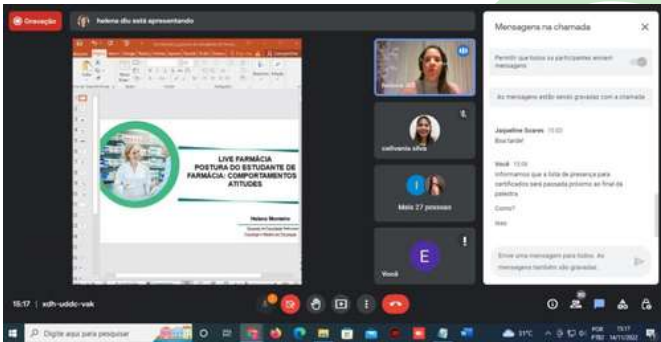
Gravação

helena diu está apresentando

LIVE FARMÁCIA
POSTURA DO ESTUDANTE DE FARMÁCIA: COMPORTAMENTOS ATITUDES

Helena Monteiro

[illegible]

cielvania silva

Mais 27 pessoas

E

Você

Mensagens na chamada

Permitir que todos os participantes enviem mensagens

As mensagens estão sendo gravadas com a chamada

Jaqueline Soares 15:02
Boa tarde!

Você 15:08
Informamos que a lista de presença para certificados será passada próximo ao final da palestra.

Como?

Não

Enviar uma mensagem para todos. As mensagens também são gravadas.

15:17 | xdh-uddc-vak

Digite aqui para pesquisar

31°C

15:17
14/11/2022